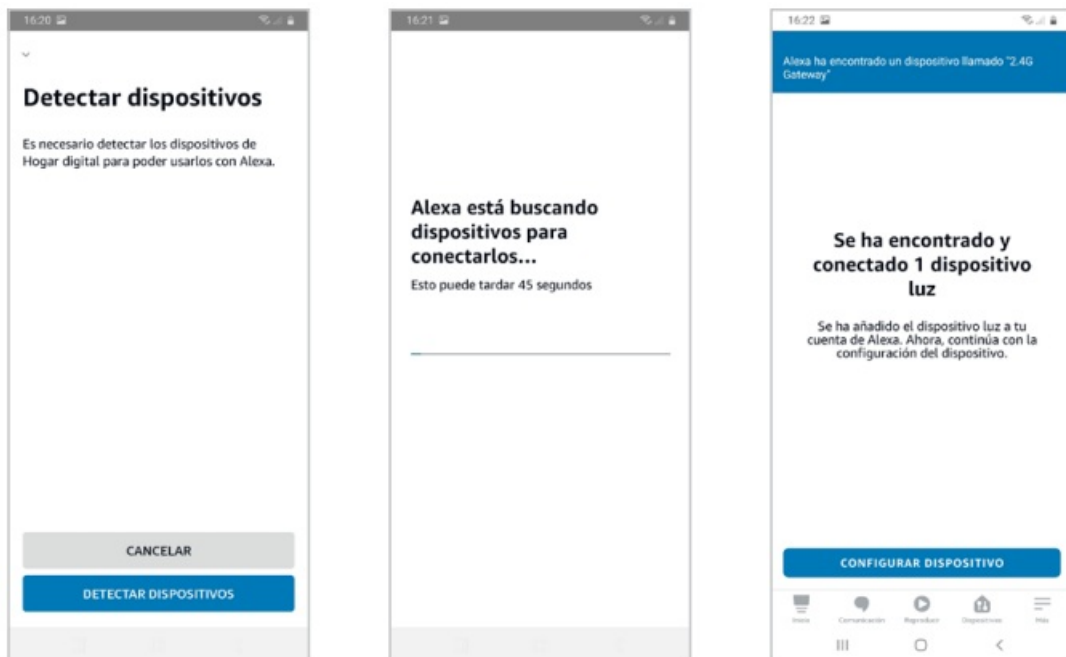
16:20

Detectar dispositivos

Es necesario detectar los dispositivos de Hogar digital para poder usarlos con Alexa.

CANCELAR

DETECTAR DISPOSITIVOS

16:21

Alexa está buscando dispositivos para conectarlos...

Esto puede tardar 45 segundos

16:22

Alexa ha encontrado un dispositivo llamado "2.4G Gateway"

Se ha encontrado y conectado 1 dispositivo luz

Se ha añadido el dispositivo luz a tu cuenta de Alexa. Ahora, continúa con la configuración del dispositivo.

CONFIGURAR DISPOSITIVO

Inicio Comunicación Reproducir Dispositivos Más